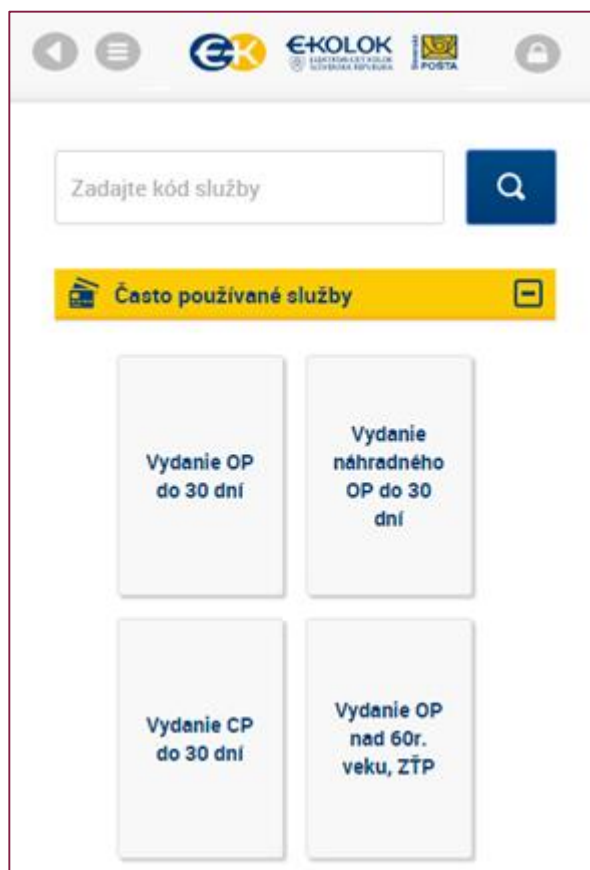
eK EKOLOK ELEKTRONICKÝ KOLOK SLOVENSKÁ REPUBLIKA Slovenská POŠTA

Zadajte kód služby

Často používané služby

Vydanie OP do 30 dní

Vydanie náhradného OP do 30 dní

Vydanie CP do 30 dní

Vydanie OP nad 60r. veku, ZŤP